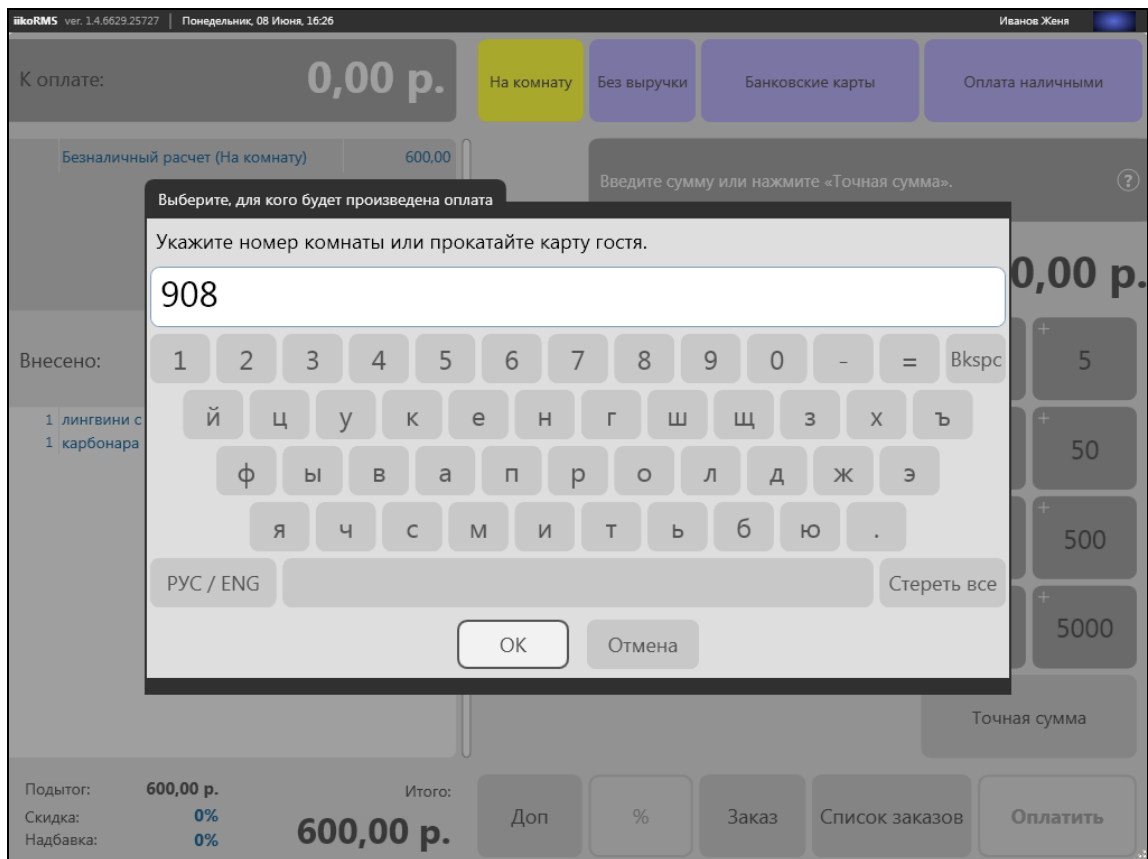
iikoRMS ver. 1.4.6629.25727 | Понедельник, 08 Июня, 16:26

Иванов Женя

К оплате: 0,00 р.

На комнату

Без выручки

Банковские карты

Оплата наличными

Безналичный расчет (На комнату) 600,00

Введите сумму или нажмите «Точная сумма».

?

Выберите, для кого будет произведена оплата

Укажите номер комнаты или прокатайте карту гостя.

908

0,00 р.

1 2 3 4 5 6 7 8 9 0 - = Bkspc

й ц у к е н г ш щ з х ъ

ф ы в а п р о л д ж э

я ч с м и т ь б ю .

РУС / ENG

Стереть все

OK

Отмена

Внесено:

1 лингвини с

1 карбонара

+ 5

+ 50

+ 500

+ 5000

Точная сумма

Подытог: 600,00 р.

Скидка: 0%

Надбавка: 0%

Итого:

600,00 р.

Доп

%

Заказ

Список заказов

Оплатить